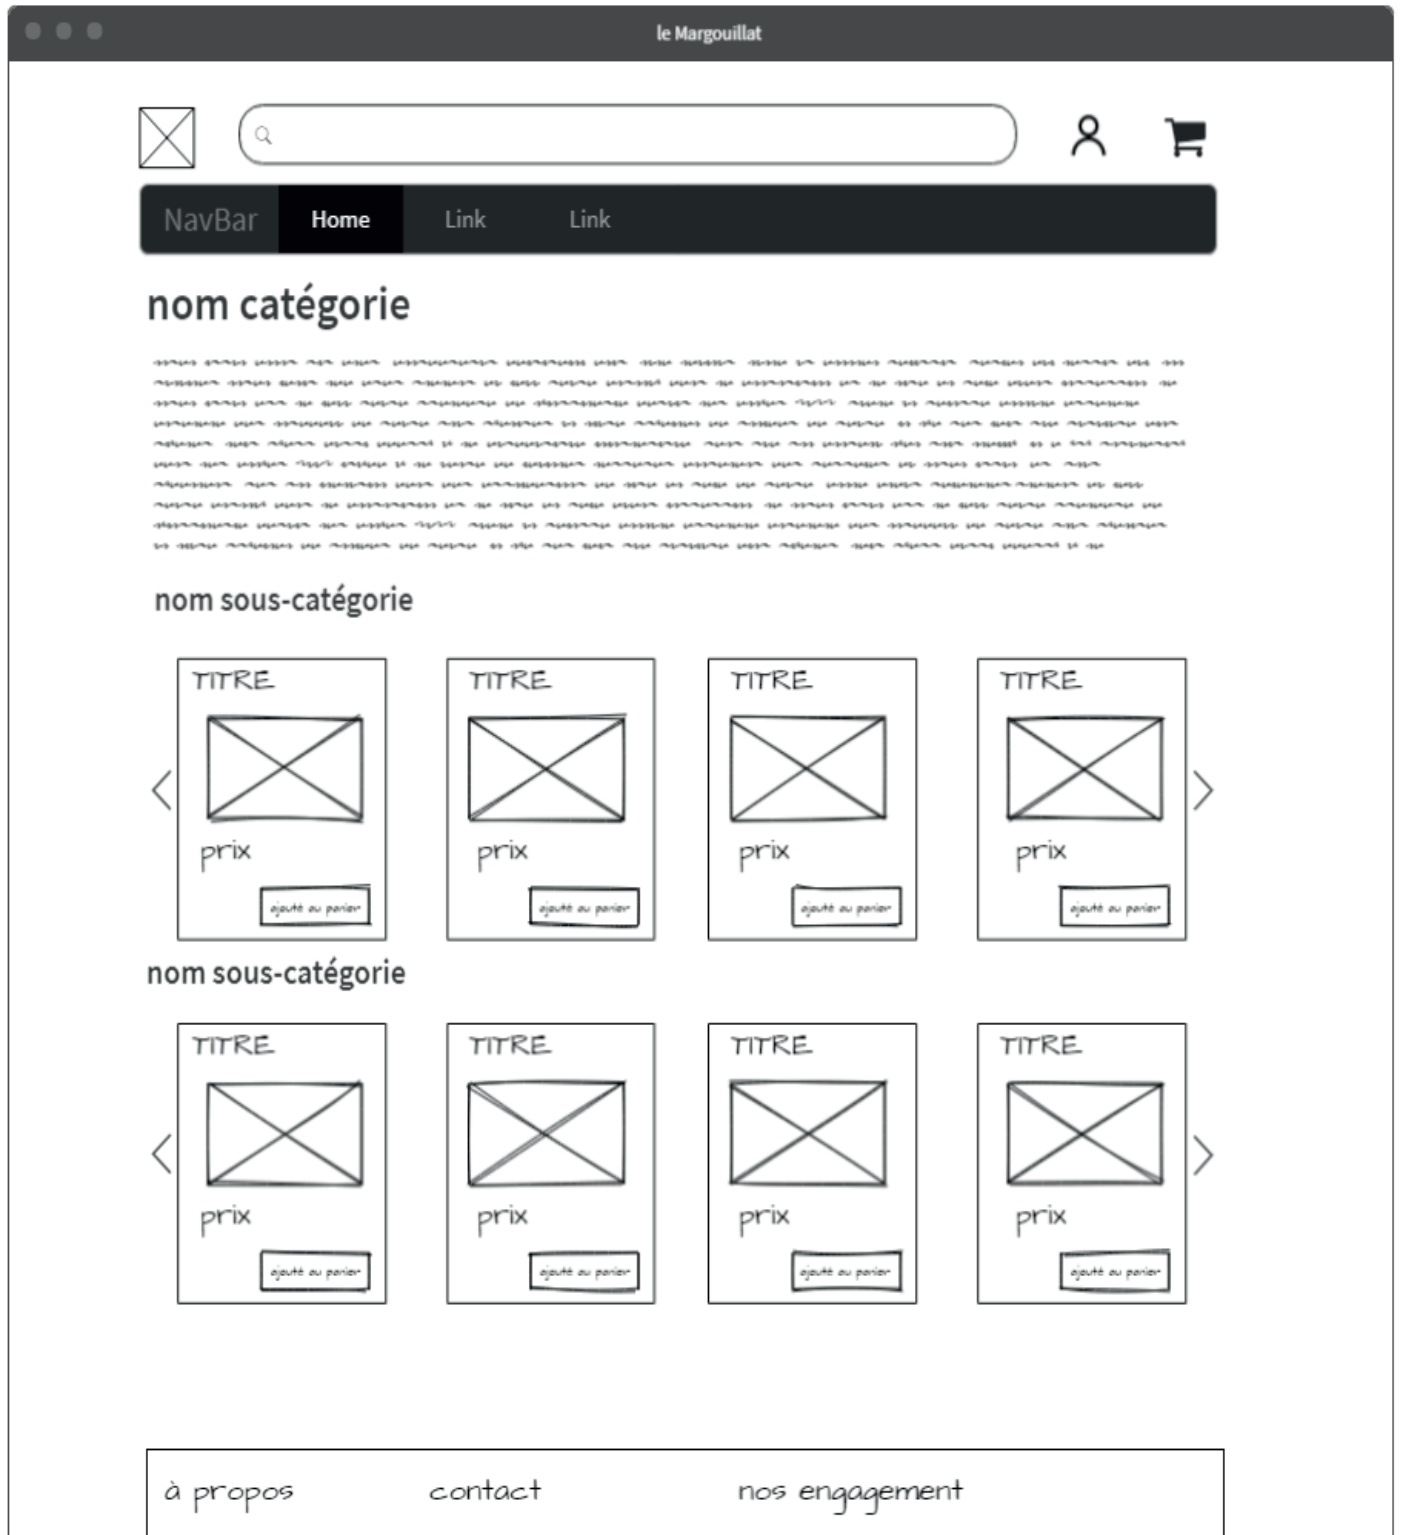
le Margouillat

NavBar Home Link Link

nom catégorie

nom sous-catégorie

TITRE
prix
ajouté au panier

TITRE
prix
ajouté au panier

TITRE
prix
ajouté au panier

TITRE
prix
ajouté au panier

nom sous-catégorie

TITRE
prix
ajouté au panier

TITRE
prix
ajouté au panier

TITRE
prix
ajouté au panier

TITRE
prix
ajouté au panier

à propos contact nos engagement